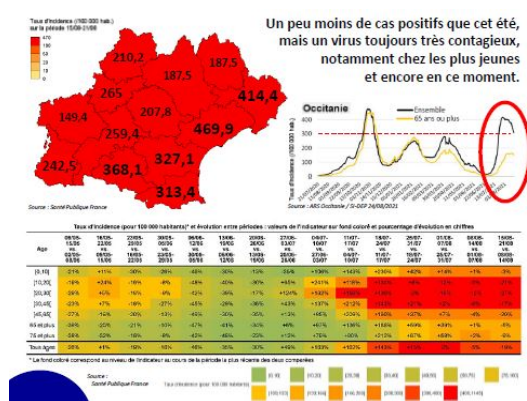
Taux d'incidence (/100 000 hab.) sur la période 15/08-21/08

210,2
187,5
187,5
265
414,4
149,4
207,8
259,4
469,9
242,5
327,1
368,1
313,4

Source : Santé Publique France

Un peu moins de cas positifs que cet été, mais un virus toujours très contagieux, notamment chez les plus jeunes et encore en ce moment.

Occitanie
Ensemble
65 ans ou plus

Source : ARS Occitanie / SI-DEP 24/08/2021

Taux d'incidence (pour 100 000 habitants)* et évolution entre périodes : valeurs de l'indicateur sur fond coloré et pourcentage d'évolution en chiffres

| Age | | | | | | | | | | | | | | | | |
|---|---|---|---|---|---|---|---|---|---|---|---|---|---|---|---|---|
| [0,10] | -21% | +11% | -30% | -26% | -45% | -30% | -13% | -35% | +138% | +143% | +230% | +82% | +14% | -1% | -3% | |
| [10,20] | -18% | +24% | -18% | -8% | -48% | -40% | -30% | -26% | +214% | +178% | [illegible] | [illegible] | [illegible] | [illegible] | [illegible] | |
| [20,40] | -18% | +6% | -18% | -9% | -41% | -34% | -29% | +13% | +238% | +153% | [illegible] | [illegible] | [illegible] | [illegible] | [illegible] | |
| [40,45] | -23% | +7% | -18% | -27% | -45% | -28% | -36% | +43% | +137% | +212% | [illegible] | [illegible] | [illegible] | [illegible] | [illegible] | |
| [45,65] | -27% | +12% | -30% | -13% | -44% | -30% | -37% | +41% | +136% | +165% | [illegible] | +67% | +7% | -6% | -10% | |
| 65 et plus | -34% | -20% | -21% | -13% | -47% | -43% | -30% | +46% | +67% | +136% | +158% | +49% | +26% | -1% | +1% | |
| 75 et plus | -38% | -22% | -18% | -6% | -42% | -46% | -33% | +36% | +46% | +120% | +136% | +50% | +37% | +1% | +6% | |
| Tous âges | -22% | +8% | -19% | -16% | -45% | -33% | -31% | -1% | +185% | +162% | +143% | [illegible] | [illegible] | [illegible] | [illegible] | |

* Le fond coloré correspond au niveau de l'indicateur au cours de la période la plus récente des deux comparées

Source : Santé Publique France

Taux d'incidence (pour 100 000 habitants)